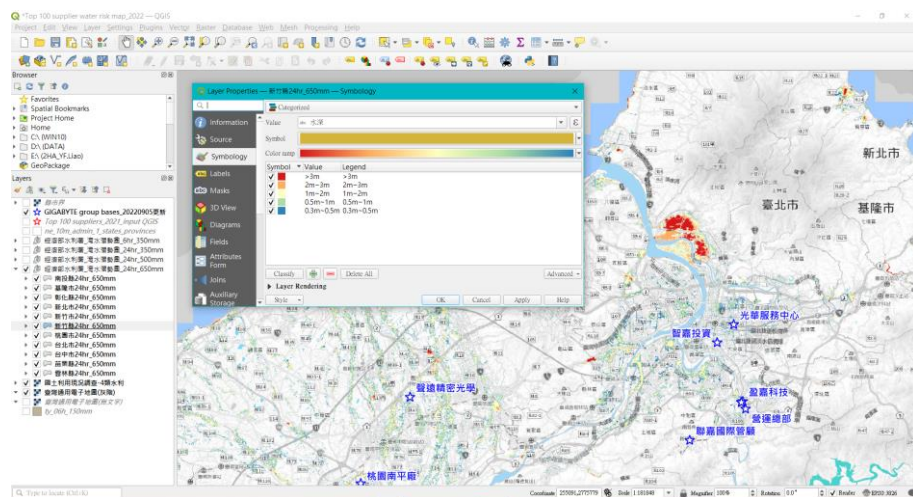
*Top 100 supplier water risk map_2022 — QGIS

Project Edit View Layer Settings Plugins Vector Raster Database Web Mesh Processing Help

Browser

Favorites
Spatial Bookmarks
Project Home
Home
C:\ (WIN10)
D:\ (DATA)
E:\ (2HA_YF.Liao)
GeoPackage

Layers

縣市界
GIGABYTE group bases_20220905更新
Top 100 suppliers_2021_input QGIS
ne_10m_admin_1_states_provinces
經濟部水利署_淹水潛勢圖_6hr_350mm
經濟部水利署_淹水潛勢圖_24hr_350mm
經濟部水利署_淹水潛勢圖_24hr_500mm
經濟部水利署_淹水潛勢圖_24hr_650mm
南投縣24hr_650mm
基隆市24hr_650mm
彰化縣24hr_650mm
新北市24hr_650mm
新竹市24hr_650mm
新竹縣24hr_650mm
桃園市24hr_650mm
台北市24hr_650mm
台中市24hr_650mm
苗栗縣24hr_650mm
雲林縣24hr_650mm
國土利用現況調查-4類水利
臺灣通用電子地圖(灰階)
臺灣通用電子地圖(無文字)
ty_06h_150mm

Layer Properties — 新竹縣24hr_650mm — Symbology

Information
Source
Symbology
Labels
Masks
3D View
Diagrams
Fields
Attributes Form
Joins
Auxiliary Storage

Categorized
Value 水深
Symbol
Color ramp

| Symbol | Value | Legend |
|---|---|---|
| | >3m | >3m |
| | 2m~3m | 2m~3m |
| | 1m~2m | 1m~2m |
| | 0.5m~1m | 0.5m~1m |
| | 0.3m~0.5m | 0.3m~0.5m |

Classify Delete All Advanced
Layer Rendering
Style OK Cancel Apply Help

新北市
臺北市
基隆市
光華服務中心
聯嘉投資
鑫遠精密光學
聯嘉科技
營運總部
聯嘉國際貿易
桃園南平廠

Type to locate (Ctrl+K)
Coordinate 255891,2775779 Scale 1:101848 Magnifier 100% Rotation 0.0° Render EPSG:3826